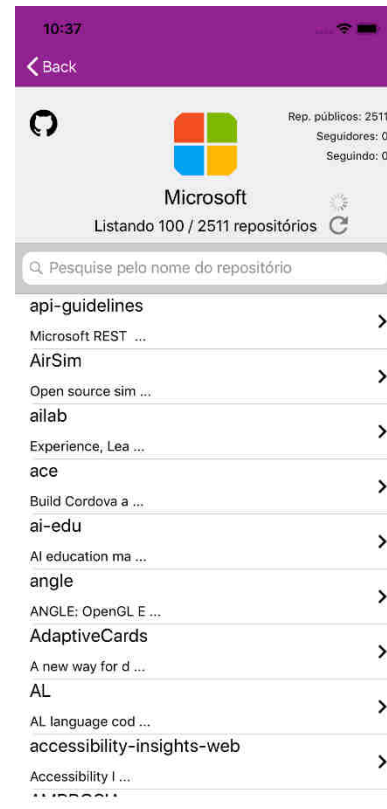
10:37

Back

Rep. públicos: 2511
Seguidores: 0
Seguindo: 0

Microsoft

Listando 100 / 2511 repositórios

Pesquise pelo nome do repositório

api-guidelines
Microsoft REST ...

AirSim
Open source sim ...

ailab
Experience, Lea ...

ace
Build Cordova a ...

ai-edu
AI education ma ...

angle
ANGLE: OpenGL E ...

AdaptiveCards
A new way for d ...

AL
AL language cod ...

accessibility-insights-web
Accessibility I ...

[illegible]